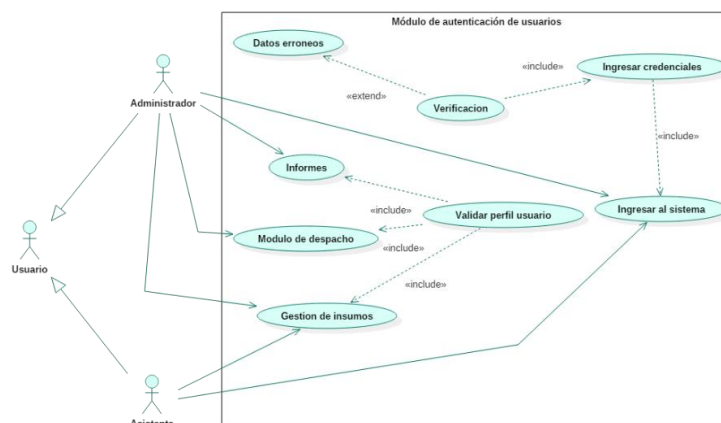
Módulo de autenticación de usuarios

Datos erroneos

«include»

Ingresar credenciales

«extend»

Verificacion

Administrador

«include»

Informes

Ingresar al sistema

«include»

Validar perfil usuario

Usuario

Modulo de despacho

«include»

«include»

Gestion de insumos

Asistente